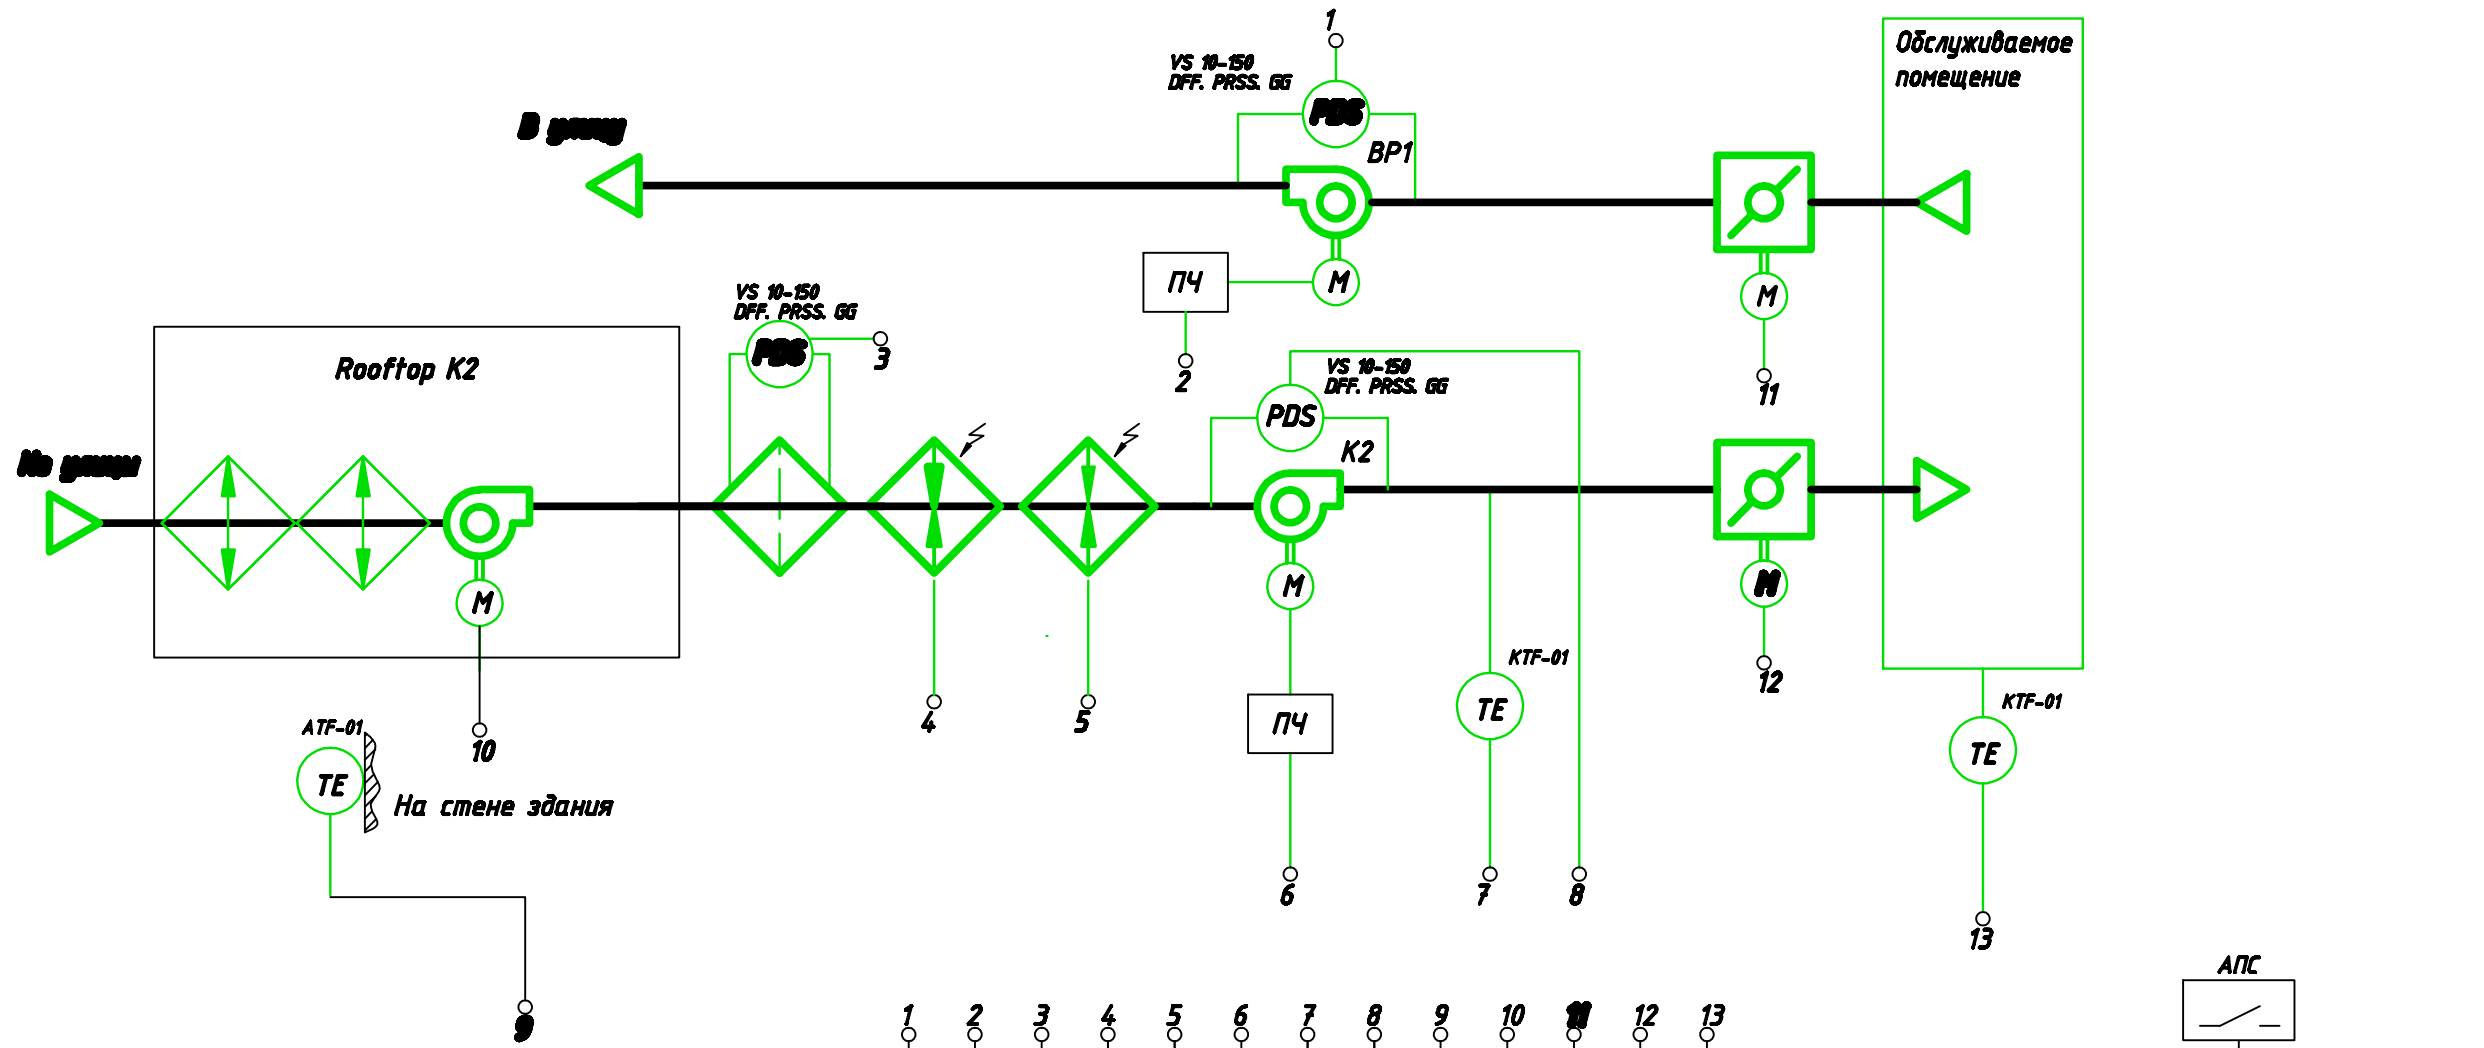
1
VS 10-150
DFF. PRSS. GG
PDS
В улицу
BP1
Обслуживаемое помещение
ПЧ
M
M
2
11
VS 10-150
DFF. PRSS. GG
PDS
3
Rooftop K2
VS 10-150
DFF. PRSS. GG
PDS
K2
С улицы
M
M
M
KTF-01
12
KTF-01
ATF-01
10
4
5
ПЧ
TE
TE
TE
На стене здания
6
7
8
13
9
АПС
1 2 3 4 5 6 7 8 9 10 11 12 13